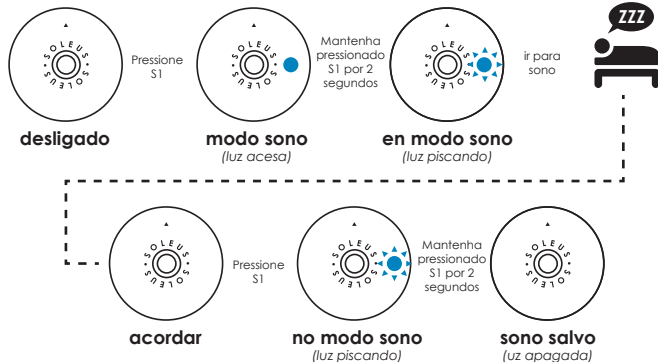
ZZZ

SOLEUS SOLEUS

Pressione S1

SOLEUS SOLEUS

Mantenha pressionado S1 por 2 segundos

SOLEUS SOLEUS

ir para sono

desligado

modo sono
(luz acesa)

en modo sono
(luz piscando)

SOLEUS SOLEUS

Pressione S1

SOLEUS SOLEUS

Mantenha pressionado S1 por 2 segundos

SOLEUS SOLEUS

acordar

no modo sono
(luz piscando)

sono salvo
(uz apagada)